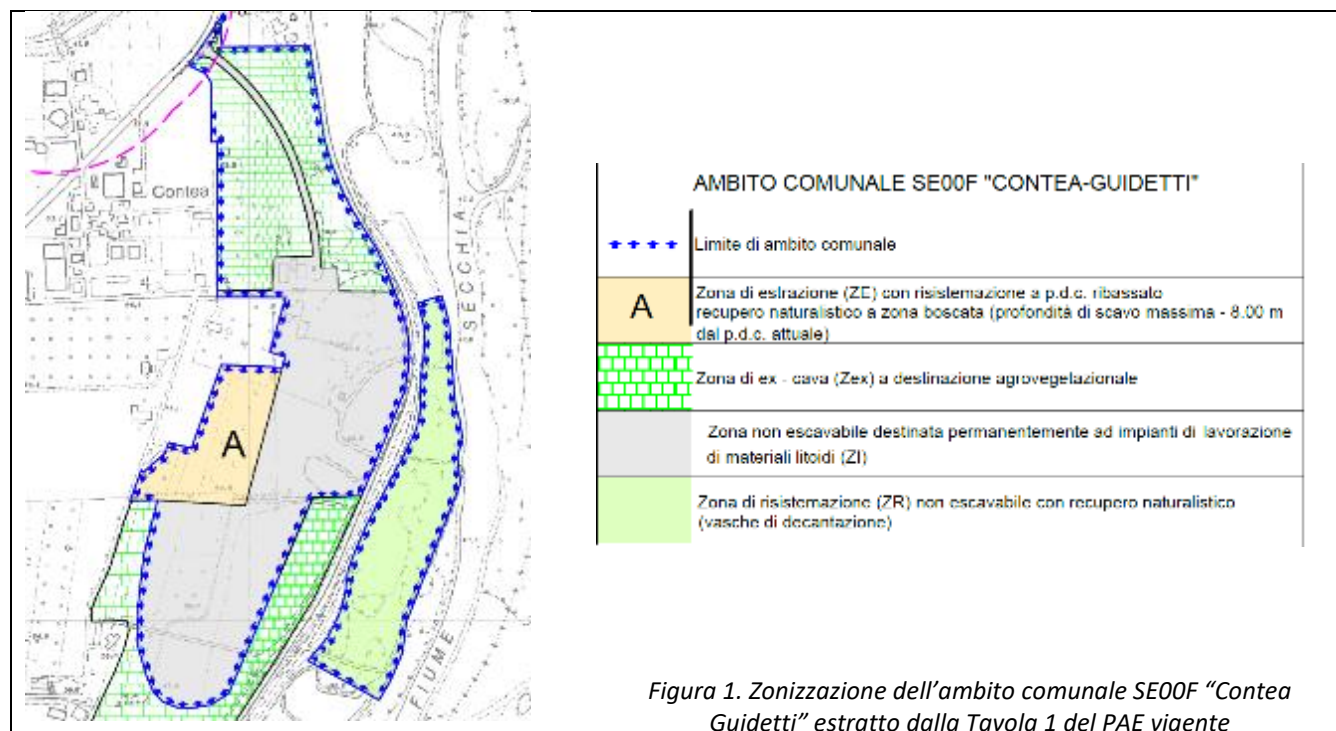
Contea

SECCHIA

FIUME

A

AMBITO COMUNALE SE00F "CONTEA-GUIDETTI"

| | |
|---|---|
| | Limite di ambito comunale |
| A | Zona di estrazione (ZE) con risistemazione a p.d.c. ribassato recupero naturalistico a zona boscata (profondità di scavo massima - 8.00 m dal p.d.c. attuale) |
| | Zona di ex - cava (Zex) a destinazione agrovegetazionale |
| | Zona non escavabile destinata permanentemente ad impianti di lavorazione di materiali litoidi (ZI) |
| | Zona di risistemazione (ZR) non escavabile con recupero naturalistico (vasche di decantazione) |

Figura 1. Zonizzazione dell'ambito comunale SE00F "Contea Guidetti" estratto dalla Tavola 1 del PAE vigente